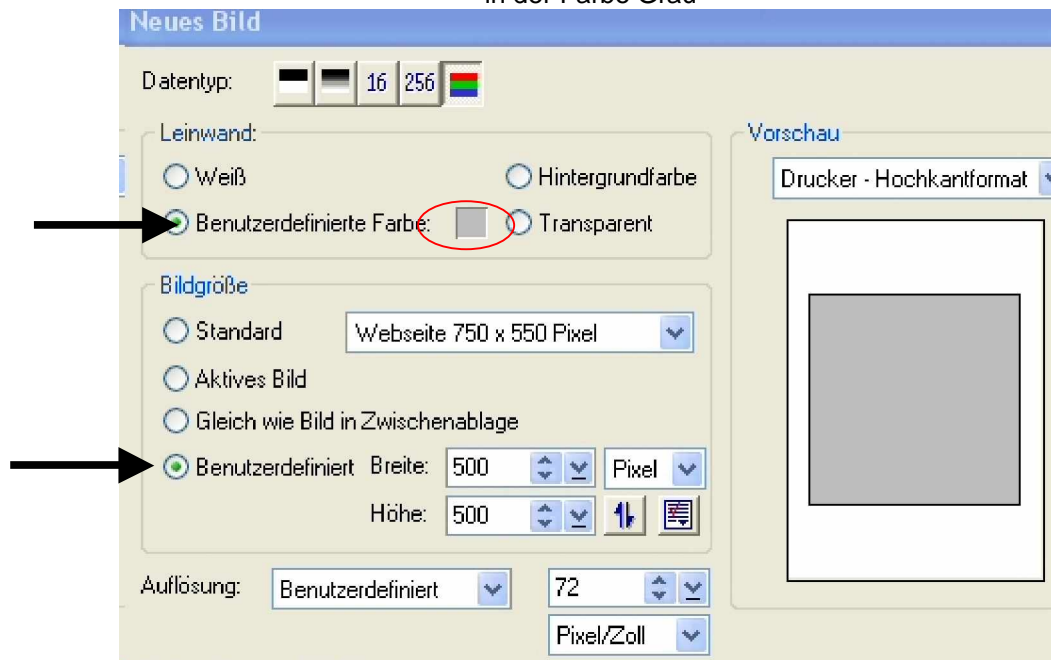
in der Farbe Grau

Neues Bild

Datentyp: 16 256

Leinwand:
Weiß
Hintergrundfarbe
Benutzerdefinierte Farbe:
Transparent

Vorschau
Drucker - Hochkantformat

Bildgröße
Standard
Webseite 750 x 550 Pixel
Aktives Bild
Gleich wie Bild in Zwischenablage
Benutzerdefiniert Breite: 500 Pixel
Höhe: 500

Auflösung: Benutzerdefiniert 72
Pixel/Zoll